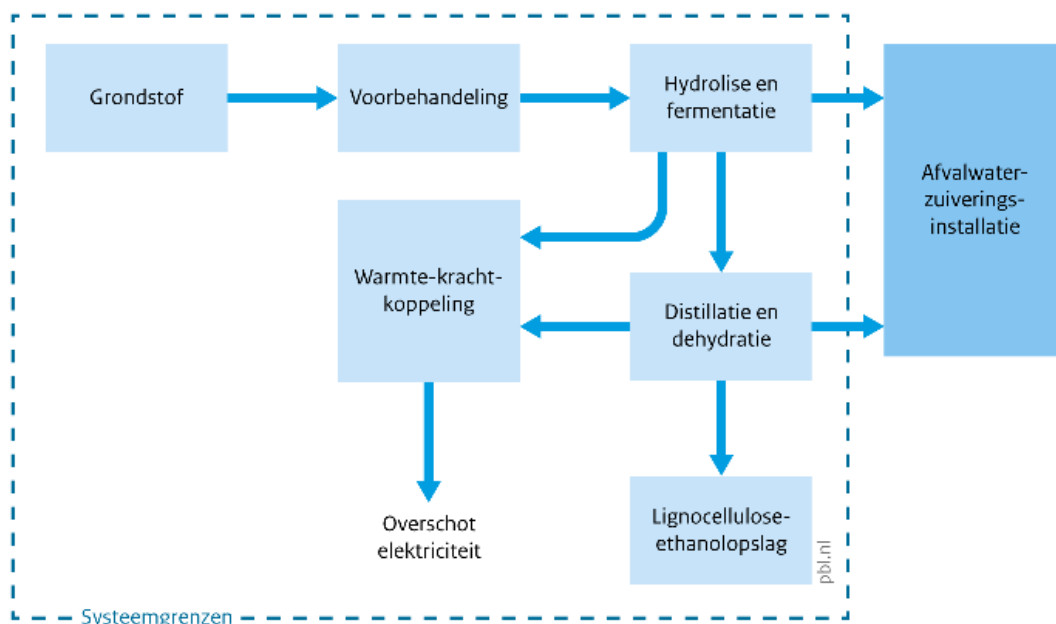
Grondstof

Voorbehandeling

Hydrolise en fermentatie

Afvalwaterzuiveringsinstallatie

Warmte-krachtkoppeling

Distillatie en dehydratie

Overschot elektriciteit

Lignocellulose-ethanolopslag

pbl.nl

Systeemgrenzen